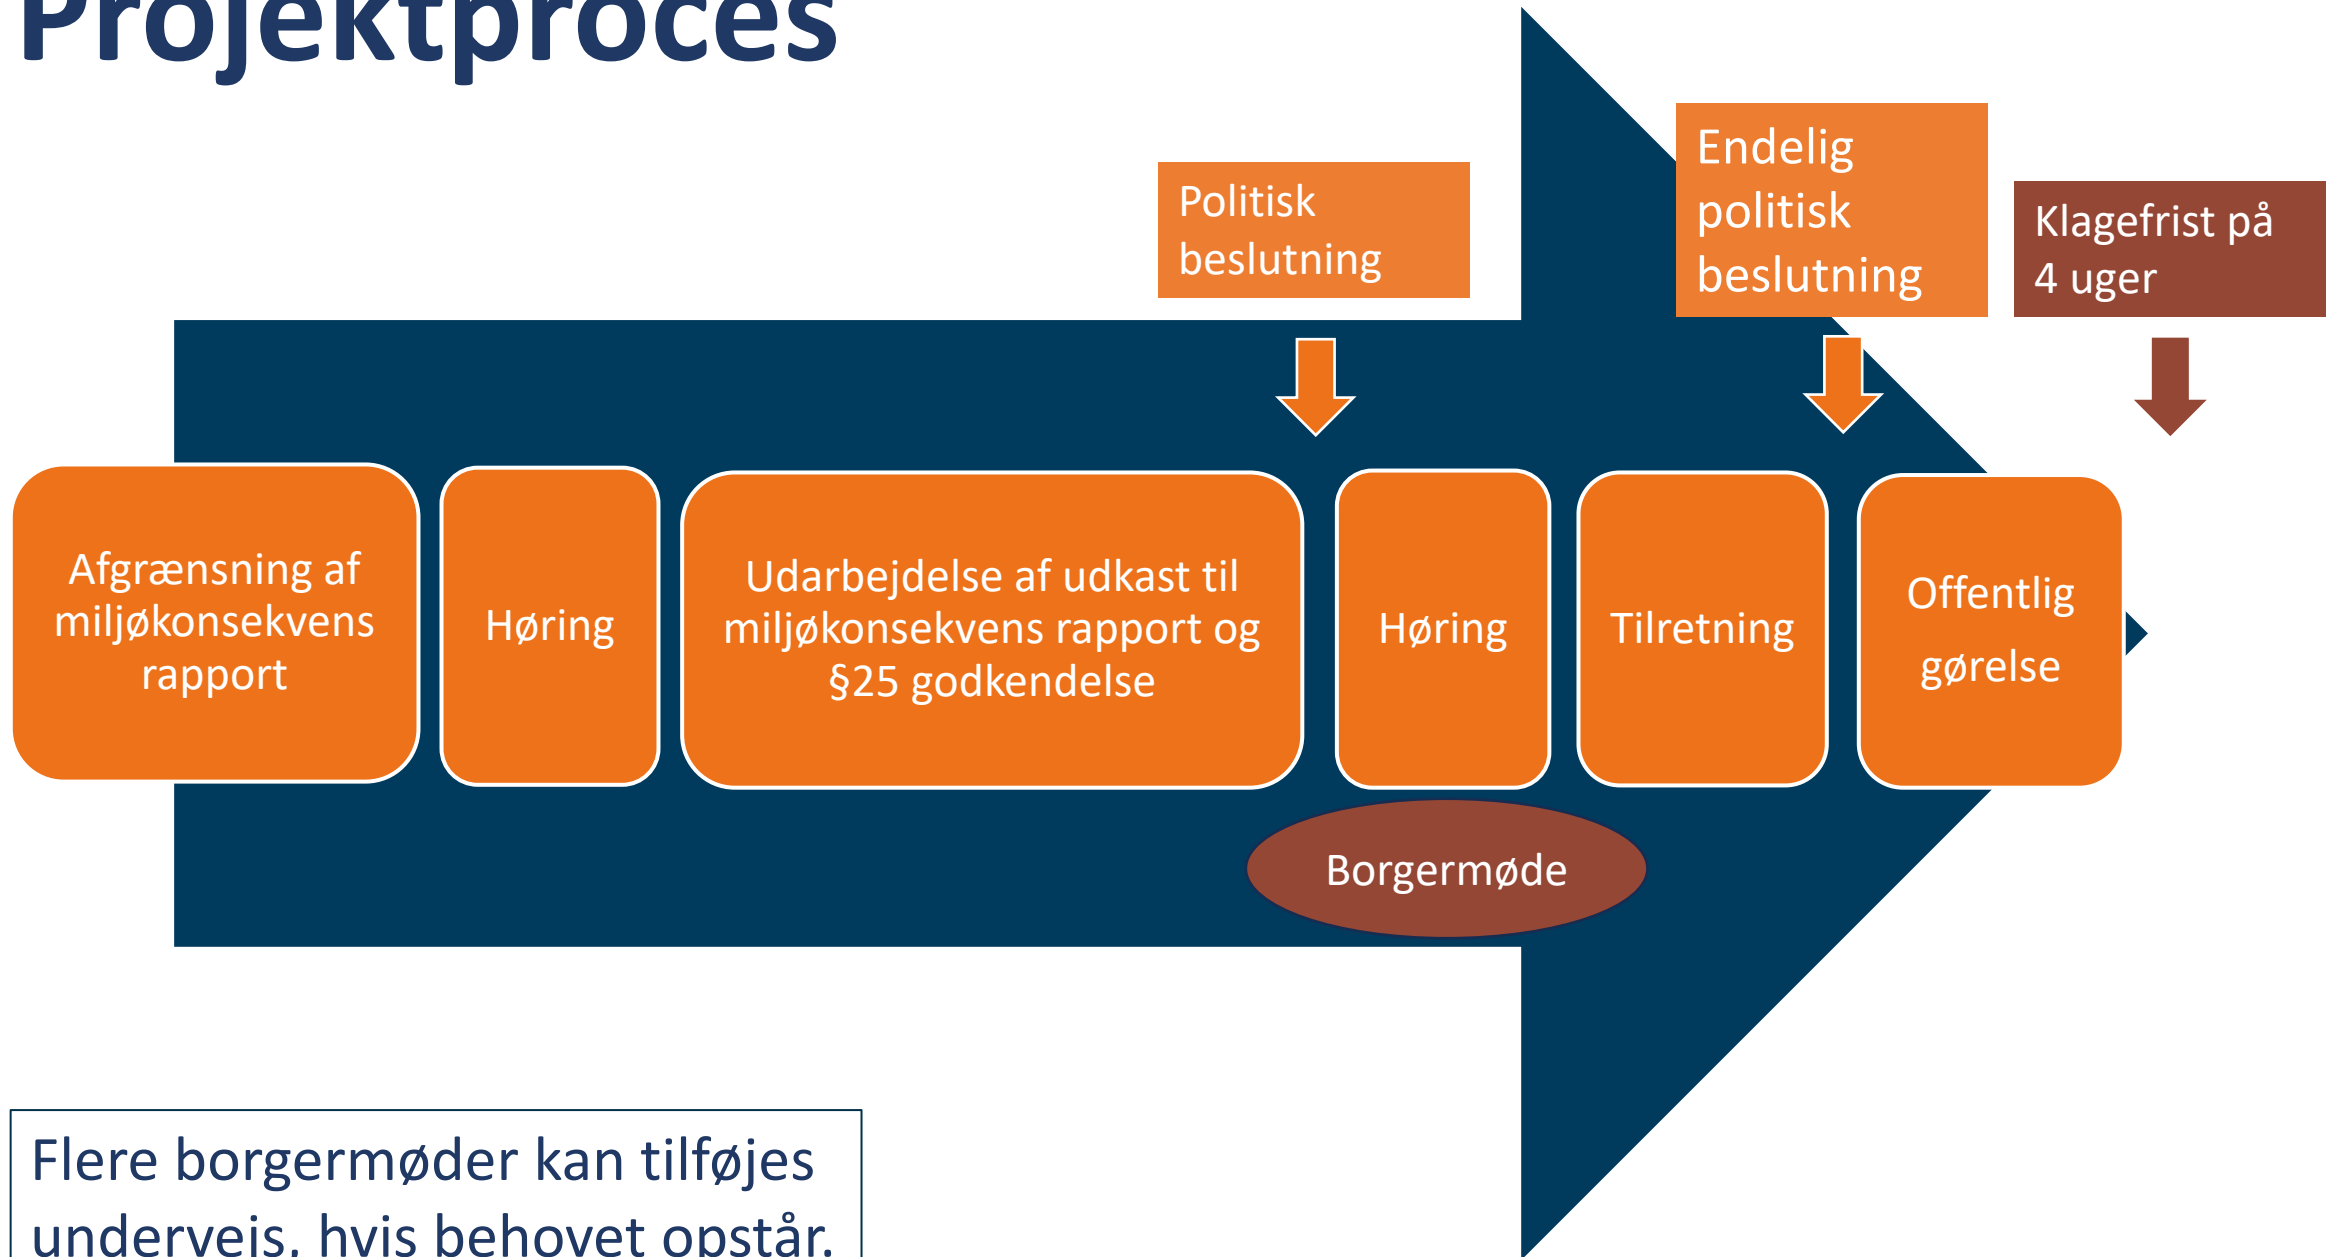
Projektproces

Politisk beslutning

Endelig politisk beslutning

Klagefrist på 4 uger

Afgrænsning af miljøkonsekvens rapport

Høring

Udarbejdelse af udkast til miljøkonsekvens rapport og §25 godkendelse

Høring

Tilretning

Offentlig gørelse

Borgermøde

Flere borgermøder kan tilføjes undervejs, hvis behovet opstår.